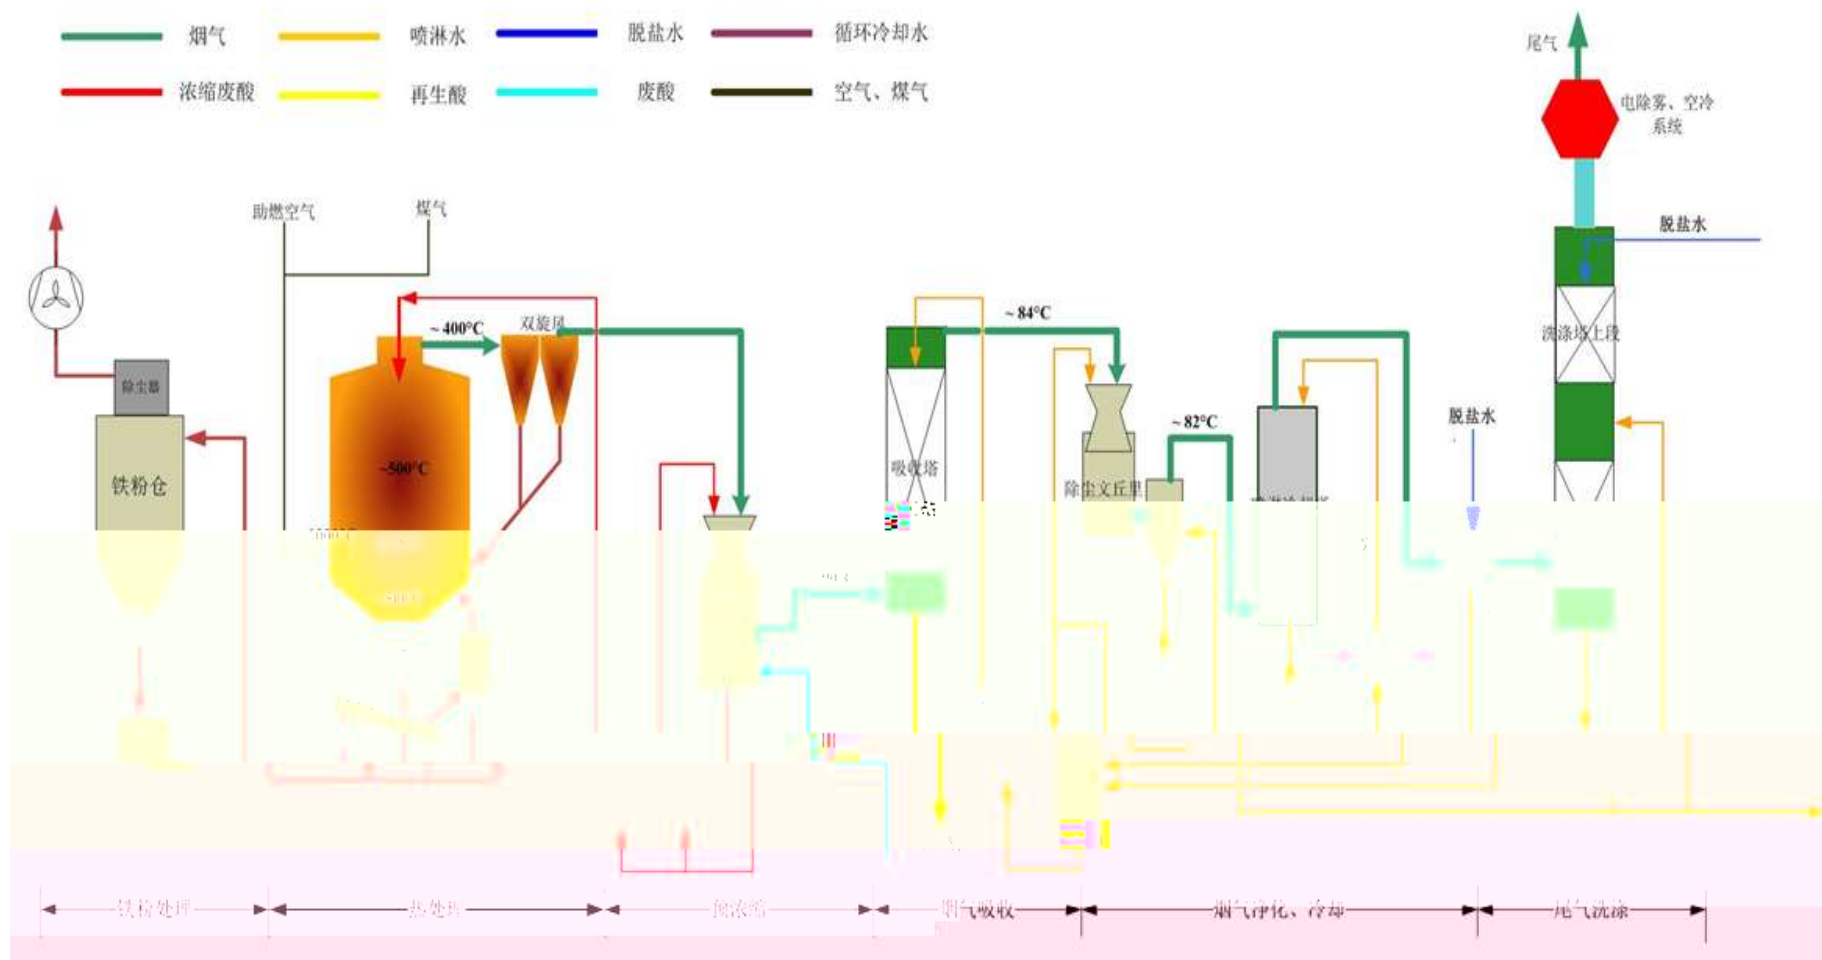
烟气　喷淋水　脱盐水　循环冷却水
浓缩废酸　再生酸　废酸　空气、煤气

尾气
电除雾、空冷系统
脱盐水
助燃空气　煤气
~400°C　双旋风
~84°C
除尘器
铁粉仓
~500°C
吸收塔
除尘文丘里
~82°C
洗涤塔上段
脱盐水

铁粉处理　热处理　预浓缩　烟气吸收　烟气净化、冷却　尾气洗涤